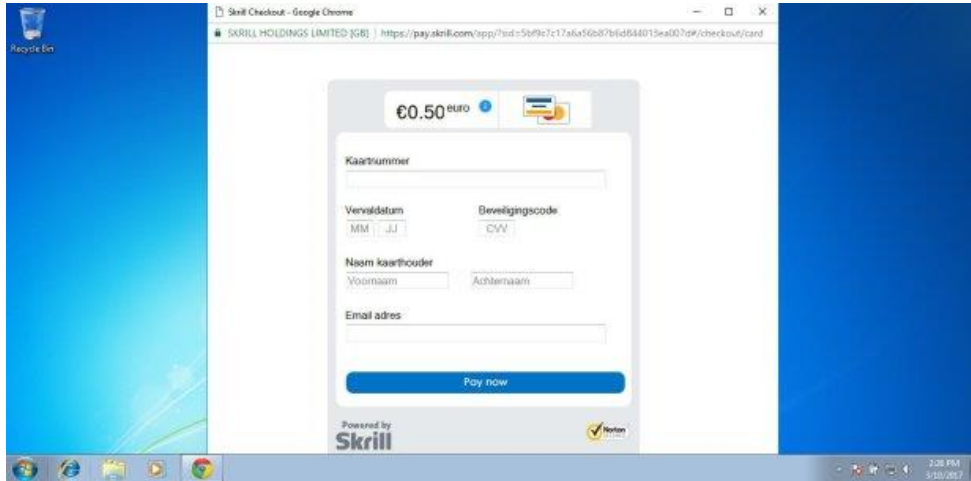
Recycle Bin

Skrill Checkout - Google Chrome

SKRILL HOLDINGS LIMITED [GB] | https://pay.skrill.com/app/?sid=5bf9c7c17a6a56b87b6d844015ea007d#/checkout/card

€0.50 euro

Kaartnummer

Vervaldatum

MM JJ

Beveiligingscode

CVV

Naam kaarthouder

Voornaam

Achternaam

Email adres

Pay now

Powered by
Skrill

Norton

2:28 PM
3/10/2017